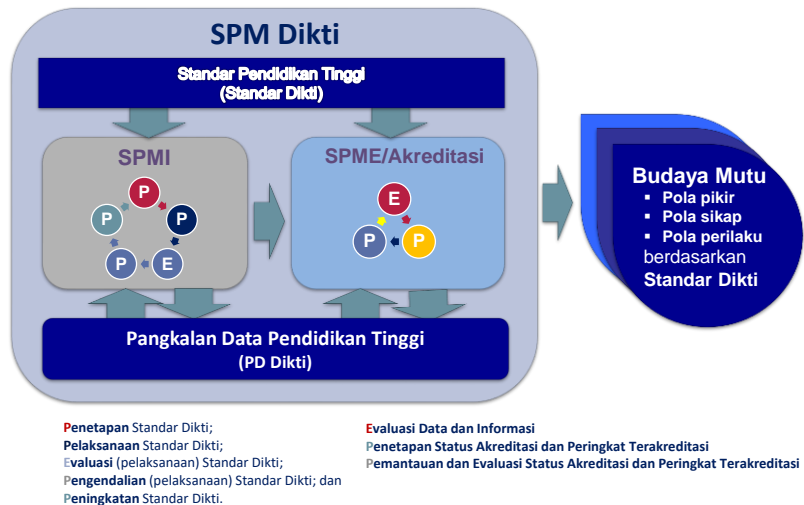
SPM Dikti

Standar Pendidikan Tinggi
(Standar Dikti)

SPMI

P
P
P
P
E

SPME/Akreditasi

E
P
P

Pangkalan Data Pendidikan Tinggi
(PD Dikti)

Budaya Mutu
▪ Pola pikir
▪ Pola sikap
▪ Pola perilaku
berdasarkan
Standar Dikti

Penetapan Standar Dikti;
Pelaksanaan Standar Dikti;
Evaluasi (pelaksanaan) Standar Dikti;
Pengendalian (pelaksanaan) Standar Dikti; dan
Peningkatan Standar Dikti.

Evaluasi Data dan Informasi
Penetapan Status Akreditasi dan Peringkat Terakreditasi
Pemantauan dan Evaluasi Status Akreditasi dan Peringkat Terakreditasi